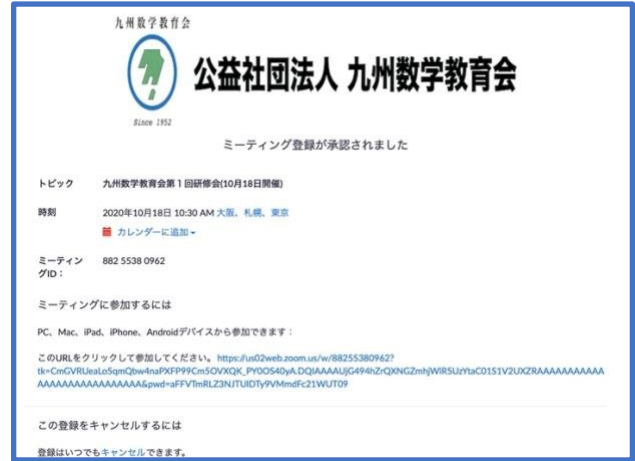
九州数学教育会

Since 1952

公益社団法人 九州数学教育会

ミーティング登録が承認されました

トピック　九州数学教育会第１回研修会(10月18日開催)

時刻　2020年10月18日 10:30 AM 大阪、札幌、東京

カレンダーに追加

ミーティングID：　882 5538 0962

ミーティングに参加するには

PC、Mac、iPad、iPhone、Androidデバイスから参加できます：

このURLをクリックして参加してください。https://us02web.zoom.us/w/88255380962?tk=CmGVRUeaLo5qmQbw4naPXFP99Cm5OVXQK_PY0OS40yA.DQIAAAAUjG494hZrQXNGZmhjWlR5UzYtaC01S1V2UXZRAAAAAAAAAAAAAAAAAAAAAAAAAAAAAA&pwd=aFFVTmRLZ3NJTUlDTy9VMmdFc21WUT09

この登録をキャンセルするには

登録はいつでもキャンセルできます。